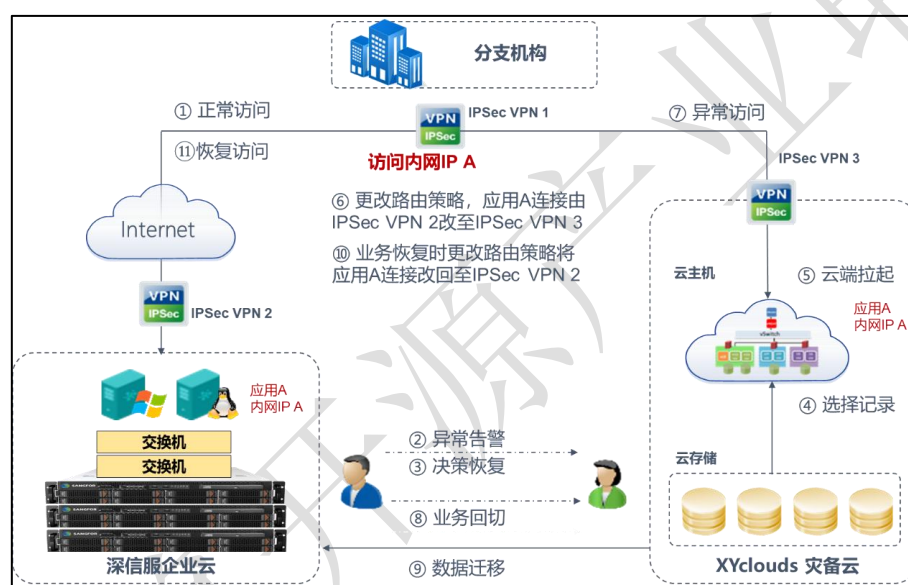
分支机构

① 正常访问

⑪ 恢复访问

VPN IPSec

IPSec VPN 1

访问内网IP A

⑦ 异常访问

IPSec VPN 3

VPN IPSec

⑥ 更改路由策略，应用A连接由IPSec VPN 2改至IPSec VPN 3

⑩ 业务恢复时更改路由策略将应用A连接改回至IPSec VPN 2

Internet

VPN IPSec

IPSec VPN 2

云主机

⑤ 云端拉起

应用A
内网IP A

vSwitch

④ 选择记录

应用A
内网IP A

交换机

交换机

② 异常告警

③ 决策恢复

⑧ 业务回切

云存储

深信服企业云

⑨ 数据迁移

XYclouds 灾备云